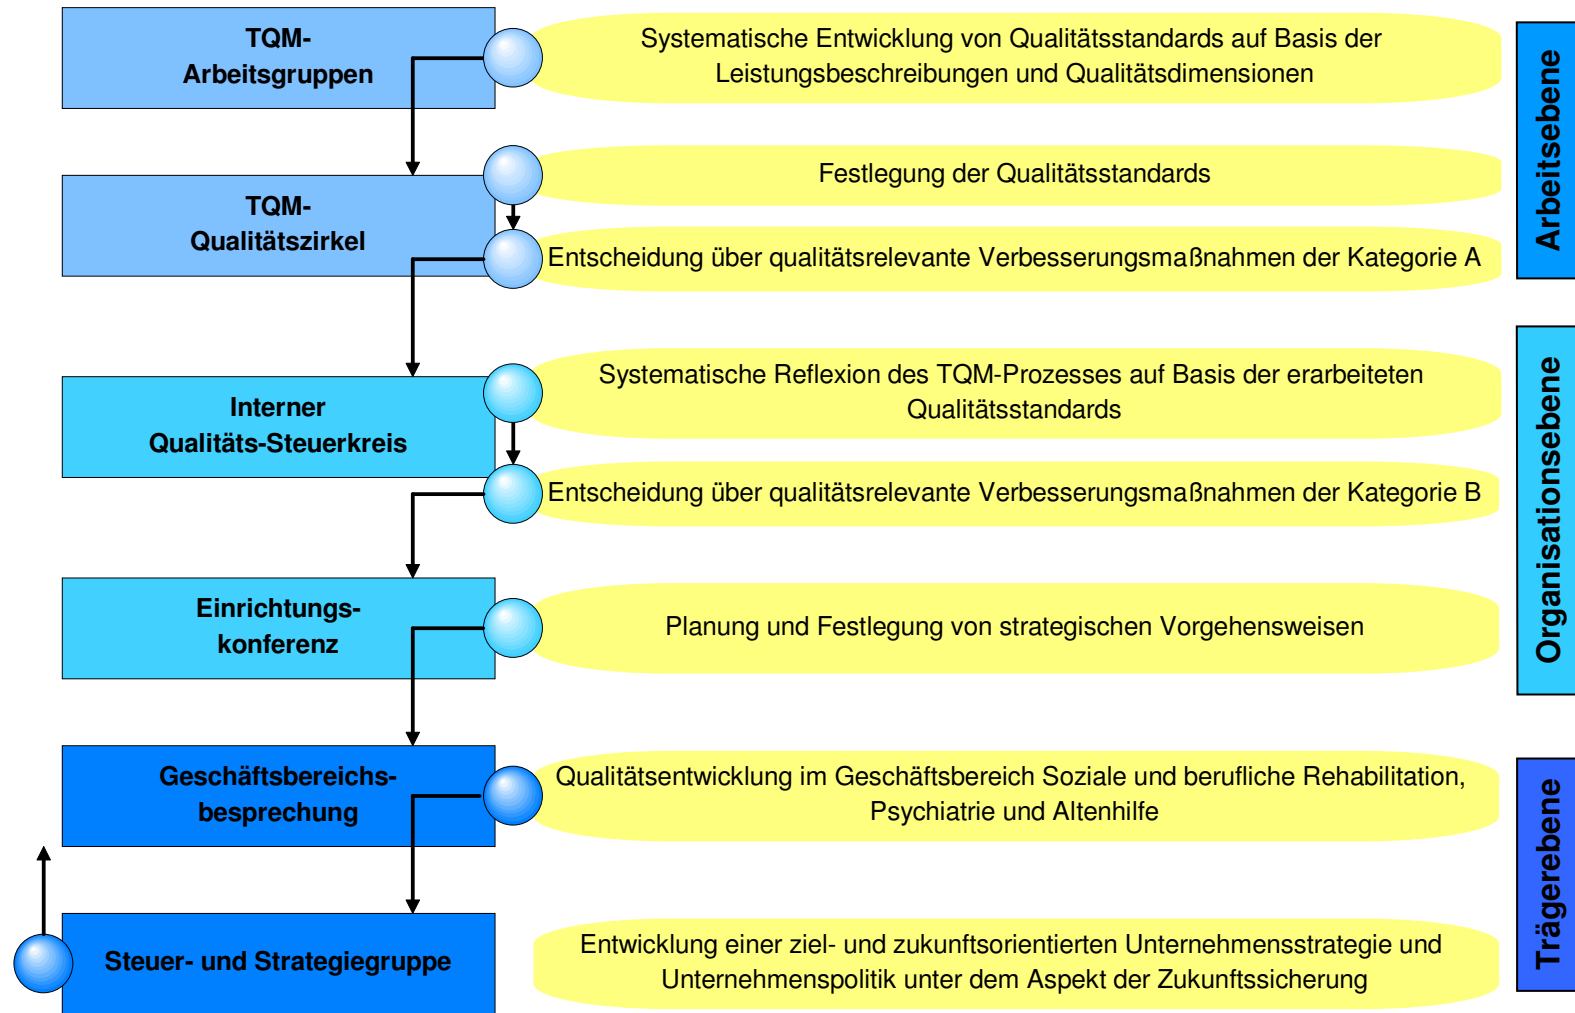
TQM-Arbeitsgruppen

Systematische Entwicklung von Qualitätsstandards auf Basis der Leistungsbeschreibungen und Qualitätsdimensionen

TQM-Qualitätszirkel

Festlegung der Qualitätsstandards

Entscheidung über qualitätsrelevante Verbesserungsmaßnahmen der Kategorie A

Arbeitsebene

Interner Qualitäts-Steuerkreis

Systematische Reflexion des TQM-Prozesses auf Basis der erarbeiteten Qualitätsstandards

Entscheidung über qualitätsrelevante Verbesserungsmaßnahmen der Kategorie B

Einrichtungskonferenz

Planung und Festlegung von strategischen Vorgehensweisen

Organisationsebene

Geschäftsbereichsbesprechung

Qualitätsentwicklung im Geschäftsbereich Soziale und berufliche Rehabilitation, Psychiatrie und Altenhilfe

Steuer- und Strategiegruppe

Entwicklung einer ziel- und zukunftsorientierten Unternehmensstrategie und Unternehmenspolitik unter dem Aspekt der Zukunftssicherung

Trägerebene